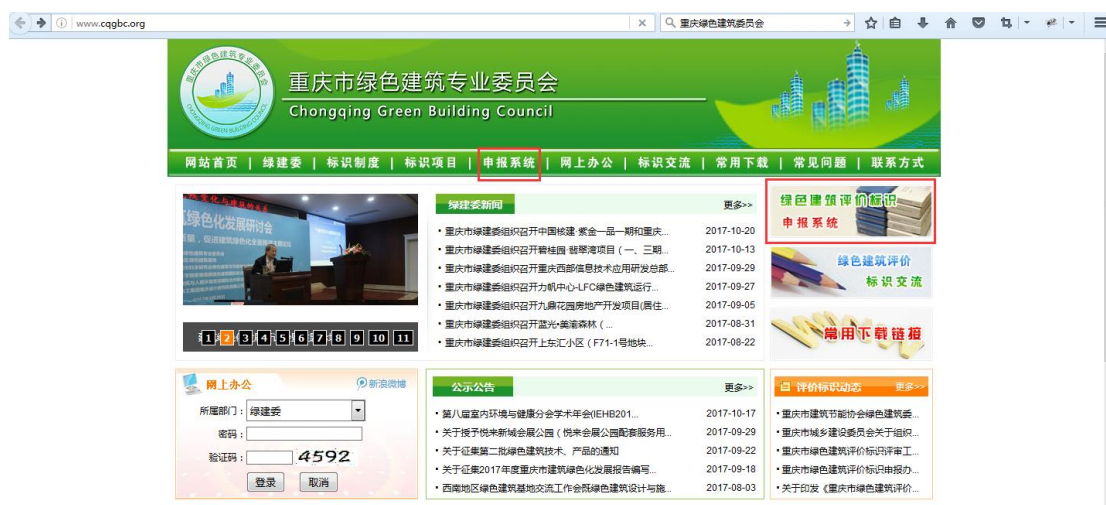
www.cqgbc.org

重庆绿色建筑委员会

重庆市绿色建筑专业委员会
Chongqing Green Building Council

重庆市绿色建筑专业委员会
CHONGQING GREEN BUILDING COUNCIL

网站首页 | 绿建委 | 标识制度 | 标识项目 | 申报系统 | 网上办公 | 标识交流 | 常用下载 | 常见问题 | 联系方式

绿色化发展研讨会

1 2 3 4 5 6 7 8 9 10 11

绿建委新闻 更多>>

• 重庆市绿建委组织召开中国核建·紫金一品一期和重庆... 2017-10-20
• 重庆市绿建委组织召开碧桂园·翡翠湾项目（一、三期... 2017-10-13
• 重庆市绿建委组织召开重庆西部信息技术应用研发总部... 2017-09-29
• 重庆市绿建委组织召开九帆中心-LFC绿色建筑运行... 2017-09-27
• 重庆市绿建委组织召开九鼎花园房地产开发项目(居住... 2017-09-05
• 重庆市绿建委组织召开蓝光·美满森林（... 2017-08-31
• 重庆市绿建委组织召开上东汇小区（F71-1号地块... 2017-08-22

绿色建筑评价标识
申报系统

绿色建筑评价
标识交流

常用下载链接

网上办公 新浪微博
所属部门：绿建委
密码：
验证码： 4592
登录 取消

公示公告 更多>>

• 第八届室内环境与健康分会学术年会(IEHB201... 2017-10-17
• 关于授予悦来新城会展公园（悦来会展公园配套服务用... 2017-09-29
• 关于征集第二批绿色建筑技术、产品的通知 2017-09-22
• 关于征集2017年度重庆市建筑绿色化发展报告编写... 2017-09-18
• 西南地区绿色建筑基地交流工作会既绿色建筑设计与施... 2017-08-03

评价标识动态 更多>>

• 重庆市建筑节能协会绿色建筑委...
• 重庆市城乡建设委员会关于组织...
• 重庆市绿色建筑评价标识评审工...
• 重庆市绿色建筑评价标识申报办...
• 关于印发《重庆市绿色建筑评价...